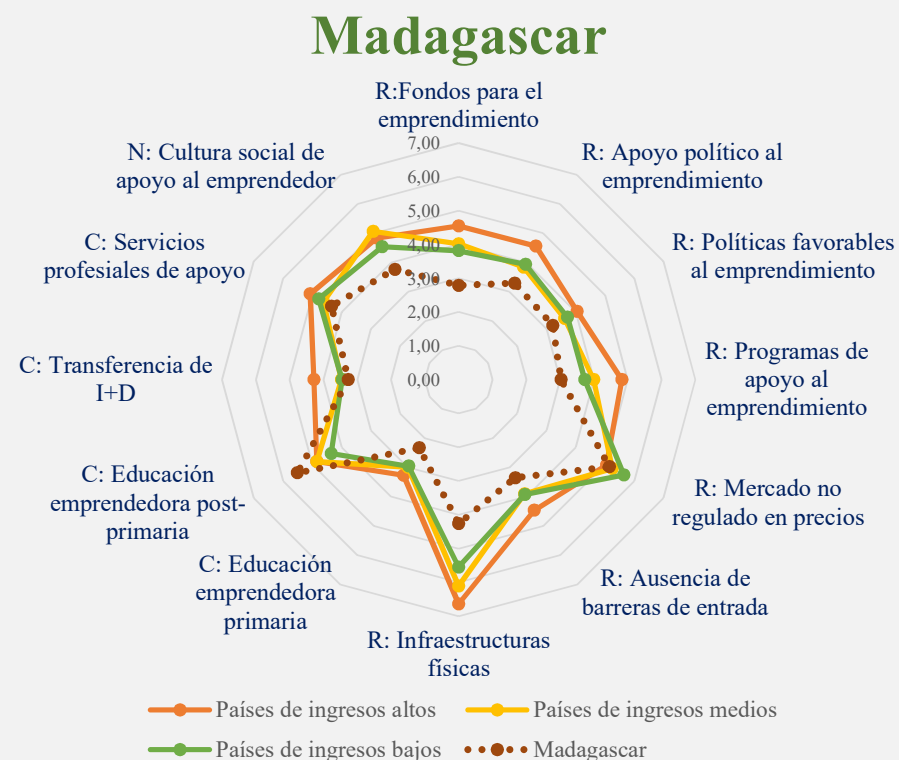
Madagascar

R:Fondos para el emprendimiento

R: Apoyo político al emprendimiento

R: Políticas favorables al emprendimiento

R: Programas de apoyo al emprendimiento

R: Mercado no regulado en precios

R: Ausencia de barreras de entrada

R: Infraestructuras físicas

C: Educación emprendedora primaria

C: Educación emprendedora post-primaria

C: Transferencia de I+D

C: Servicios profesiales de apoyo

N: Cultura social de apoyo al emprendedor

7,00
6,00
5,00
4,00
3,00
2,00
1,00
0,00

Países de ingresos altos
Países de ingresos medios
Países de ingresos bajos
Madagascar